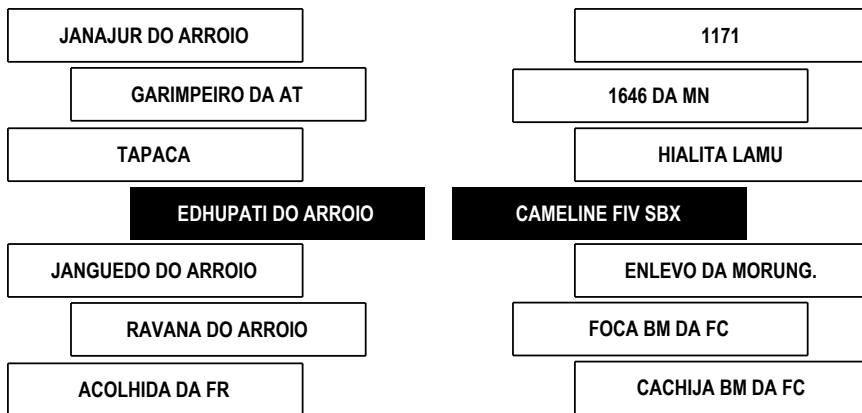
JANAJUR DO ARROIO

GARIMPEIRO DA AT

TAPACA

EDHUPATI DO ARROIO

JANGUEDO DO ARROIO

RAVANA DO ARROIO

ACOLHIDA DA FR

1171

1646 DA MN

HIALITA LAMU

CAMELINE FIV SBX

ENLEVO DA MORUNG.

FOCA BM DA FC

CACHIJA BM DA FC